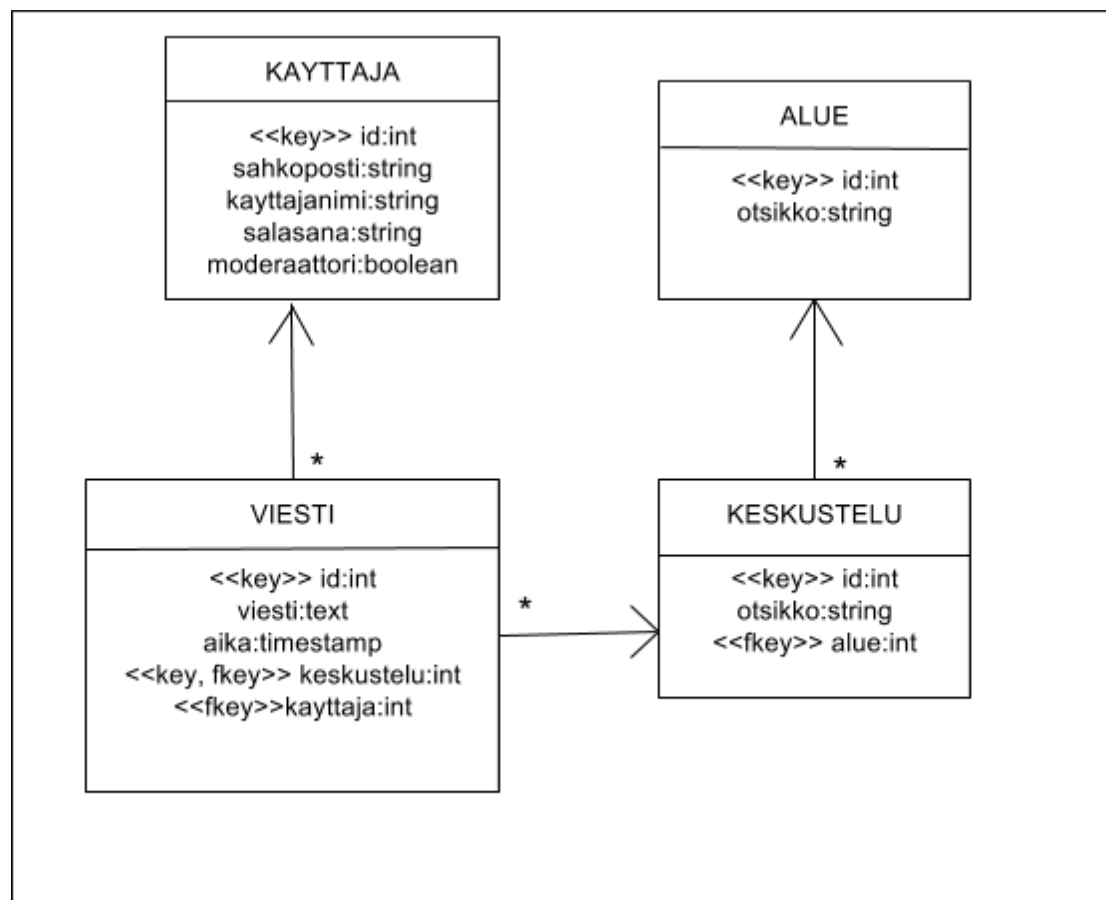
KAYTTAJA

<<key>> id:int
sahkoposti:string
kayttajanimi:string
salasana:string
moderaattori:boolean

ALUE

<<key>> id:int
otsikko:string

*

*

VIESTI

<<key>> id:int
viesti:text
aika:timestamp
<<key, fkey>> keskustelu:int
<<fkey>>kayttaja:int

*

KESKUSTELU

<<key>> id:int
otsikko:string
<<fkey>> alue:int